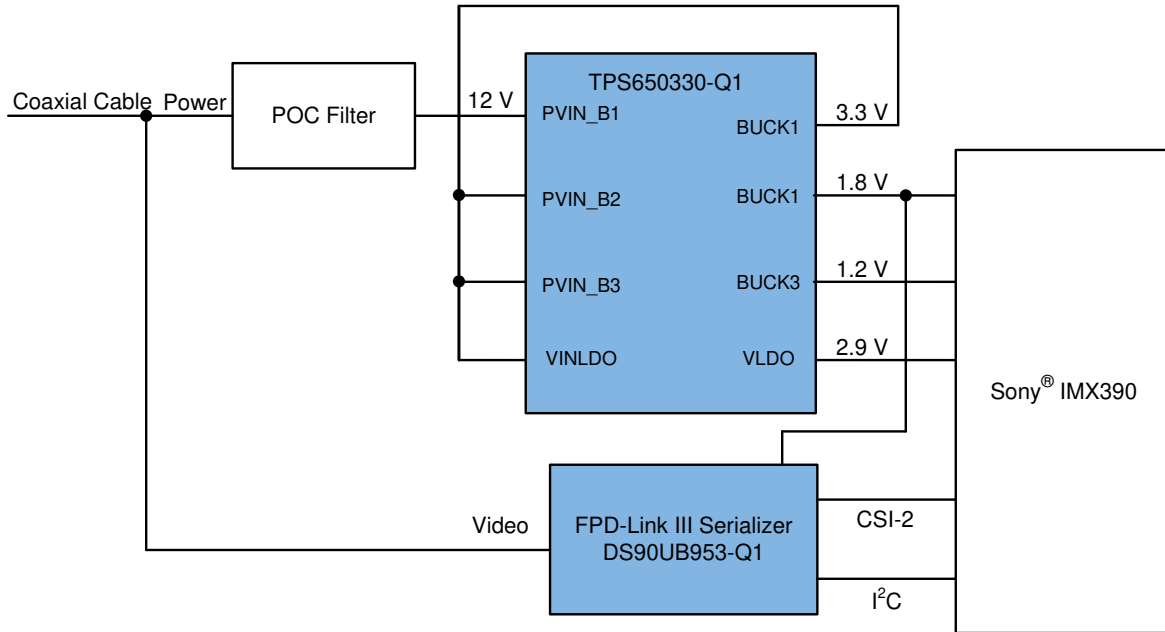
Coaxial Cable Power

POC Filter

12 V

TPS650330-Q1

PVIN_B1

BUCK1

3.3 V

PVIN_B2

BUCK1

1.8 V

PVIN_B3

BUCK3

1.2 V

VINLDO

VLDO

2.9 V

Sony® IMX390

Video

FPD-Link III Serializer
DS90UB953-Q1

CSI-2

$I^2C$